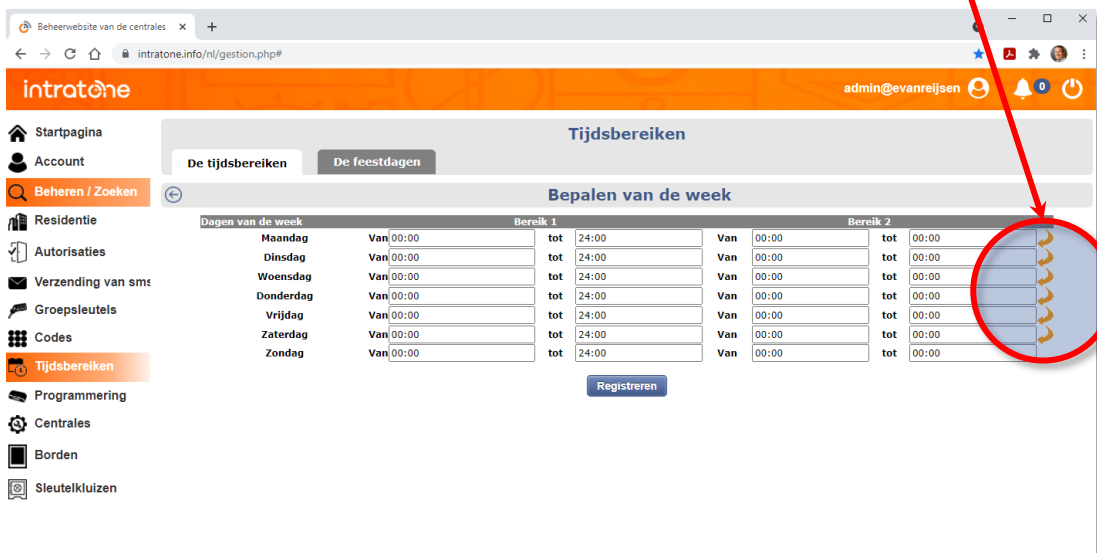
Beheerwebsite van de centrales ×
+
intratone.info/nl/gestion.php#

intratone
admin@evanreijsen
0

Startpagina
Account
Beheren / Zoeken
Residentie
Autorisaties
Verzending van sms
Groepsleutels
Codes
Tijdsbereiken
Programmering
Centrales
Borden
Sleutelkluizen

Tijdsbereiken
De tijdsbereiken
De feestdagen

Bepalen van de week

| Dagen van de week | Bereik 1 | | | | Bereik 2 | | | |
|---|---|---|---|---|---|---|---|---|
| Maandag | Van | 00:00 | tot | 24:00 | Van | 00:00 | tot | 00:00 |
| Dinsdag | Van | 00:00 | tot | 24:00 | Van | 00:00 | tot | 00:00 |
| Woensdag | Van | 00:00 | tot | 24:00 | Van | 00:00 | tot | 00:00 |
| Donderdag | Van | 00:00 | tot | 24:00 | Van | 00:00 | tot | 00:00 |
| Vrijdag | Van | 00:00 | tot | 24:00 | Van | 00:00 | tot | 00:00 |
| Zaterdag | Van | 00:00 | tot | 24:00 | Van | 00:00 | tot | 00:00 |
| Zondag | Van | 00:00 | tot | 24:00 | Van | 00:00 | tot | 00:00 |

Registreren